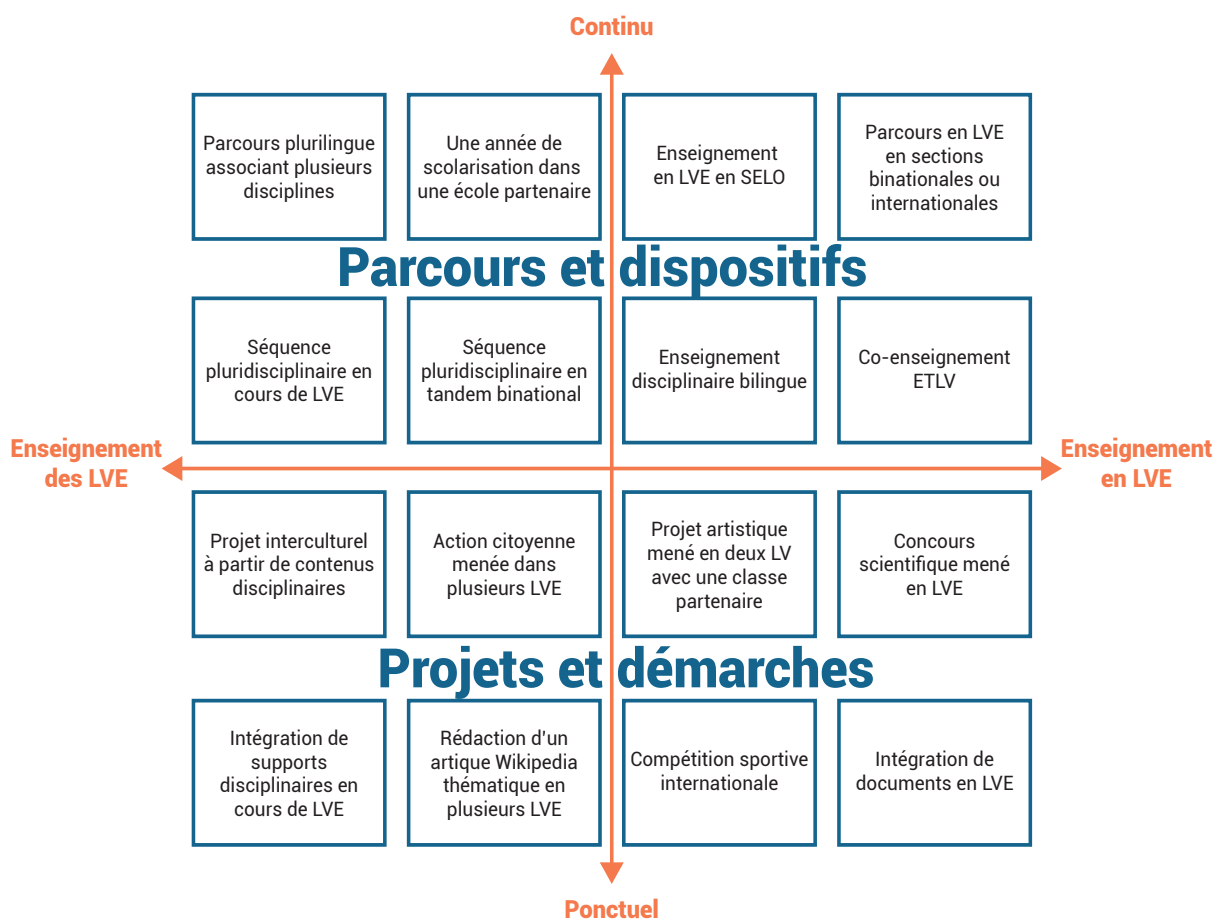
Continu

Parcours plurilingue associant plusieurs disciplines

Une année de scolarisation dans une école partenaire

Enseignement en LVE en SELO

Parcours en LVE en sections binationales ou internationales

Parcours et dispositifs

Séquence pluridisciplinaire en cours de LVE

Séquence pluridisciplinaire en tandem binational

Enseignement disciplinaire bilingue

Co-enseignement ETLV

Enseignement des LVE

Enseignement en LVE

Projet interculturel à partir de contenus disciplinaires

Action citoyenne menée dans plusieurs LVE

Projet artistique mené en deux LV avec une classe partenaire

Concours scientifique mené en LVE

Projets et démarches

Intégration de supports disciplinaires en cours de LVE

Rédaction d'un article Wikipedia thématique en plusieurs LVE

Compétition sportive internationale

Intégration de documents en LVE

Ponctuel